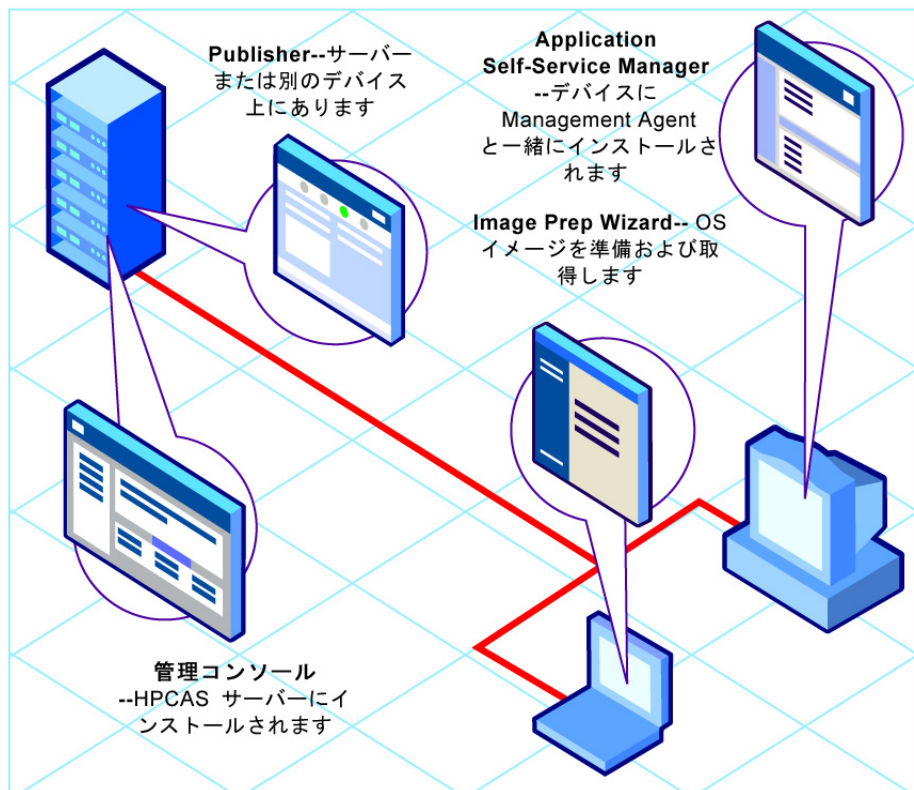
**Publisher--**サーバーまたは別のデバイス上にあります

**Application Self-Service Manager** --デバイスに Management Agent と一緒にインストールされます

**Image Prep Wizard--** OS イメージを準備および取得します

**管理コンソール** --HPCAS サーバーにインストールされます